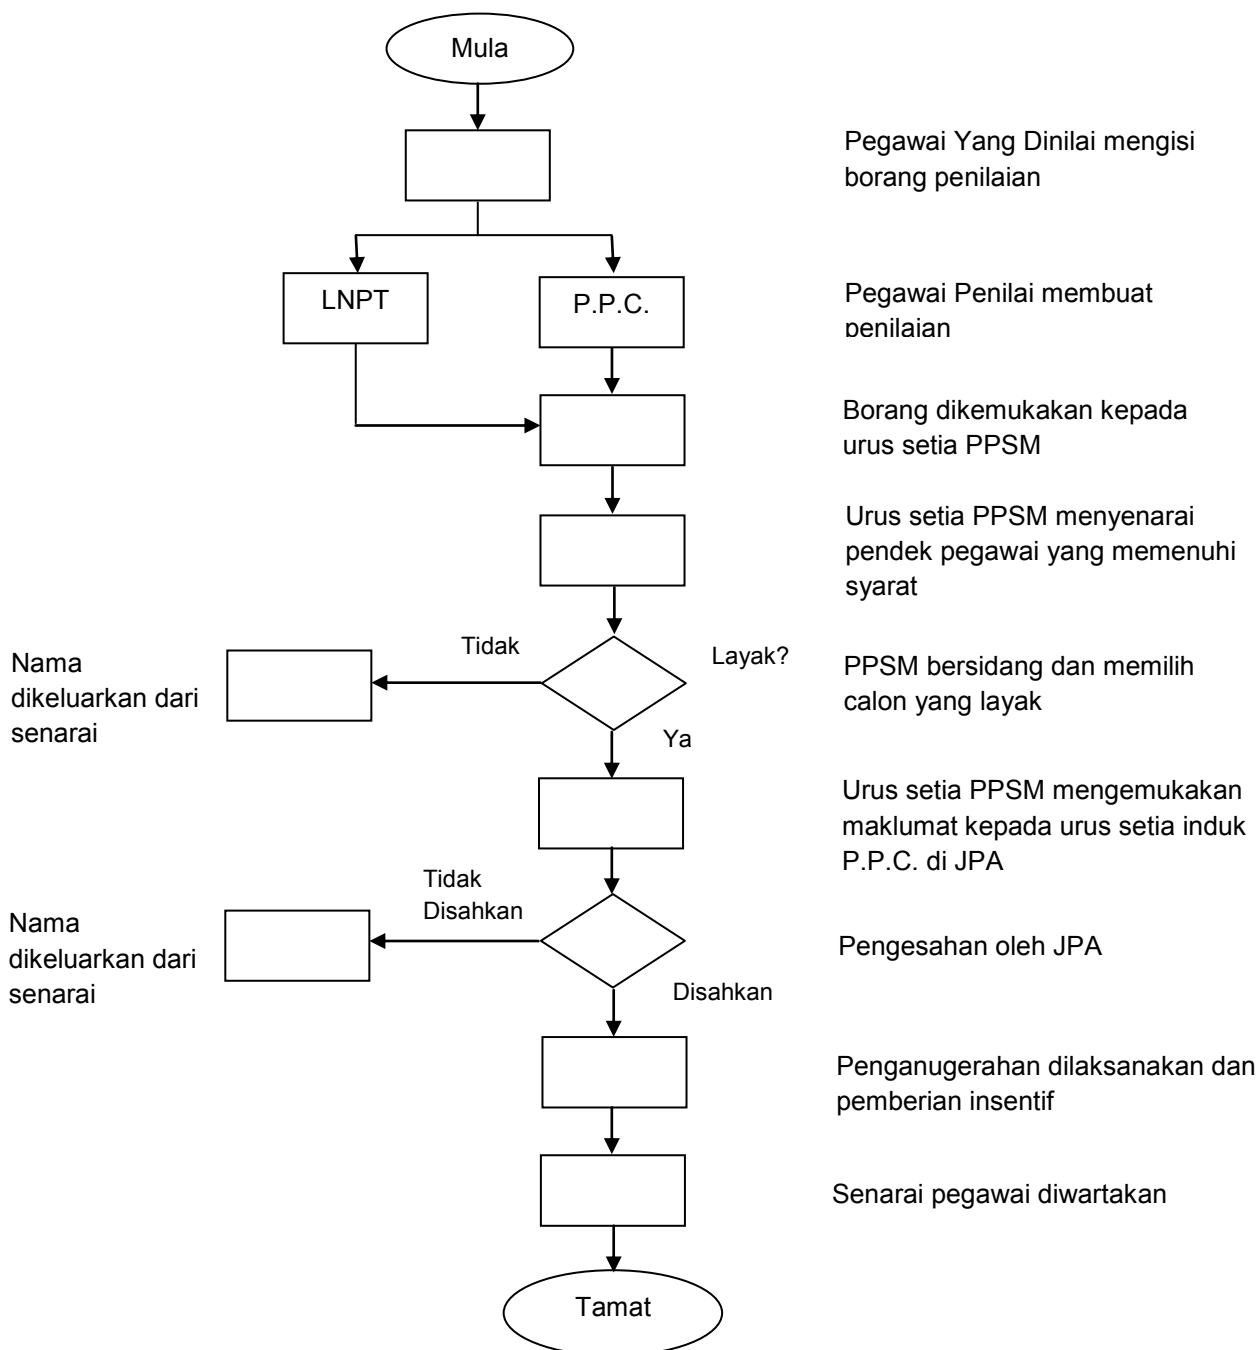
Mula

Pegawai Yang Dinilai mengisi borang penilaian

LNPT

P.P.C.

Pegawai Penilai membuat penilaian

Borang dikemukakan kepada urus setia PPSM

Urus setia PPSM menyenarai pendek pegawai yang memenuhi syarat

Nama dikeluarkan dari senarai

Tidak

Layak?

PPSM bersidang dan memilih calon yang layak

Ya

Urus setia PPSM mengemukakan maklumat kepada urus setia induk P.P.C. di JPA

Nama dikeluarkan dari senarai

Tidak Disahkan

Pengesahan oleh JPA

Disahkan

Penganugerahan dilaksanakan dan pemberian insentif

Senarai pegawai diwartakan

Tamat